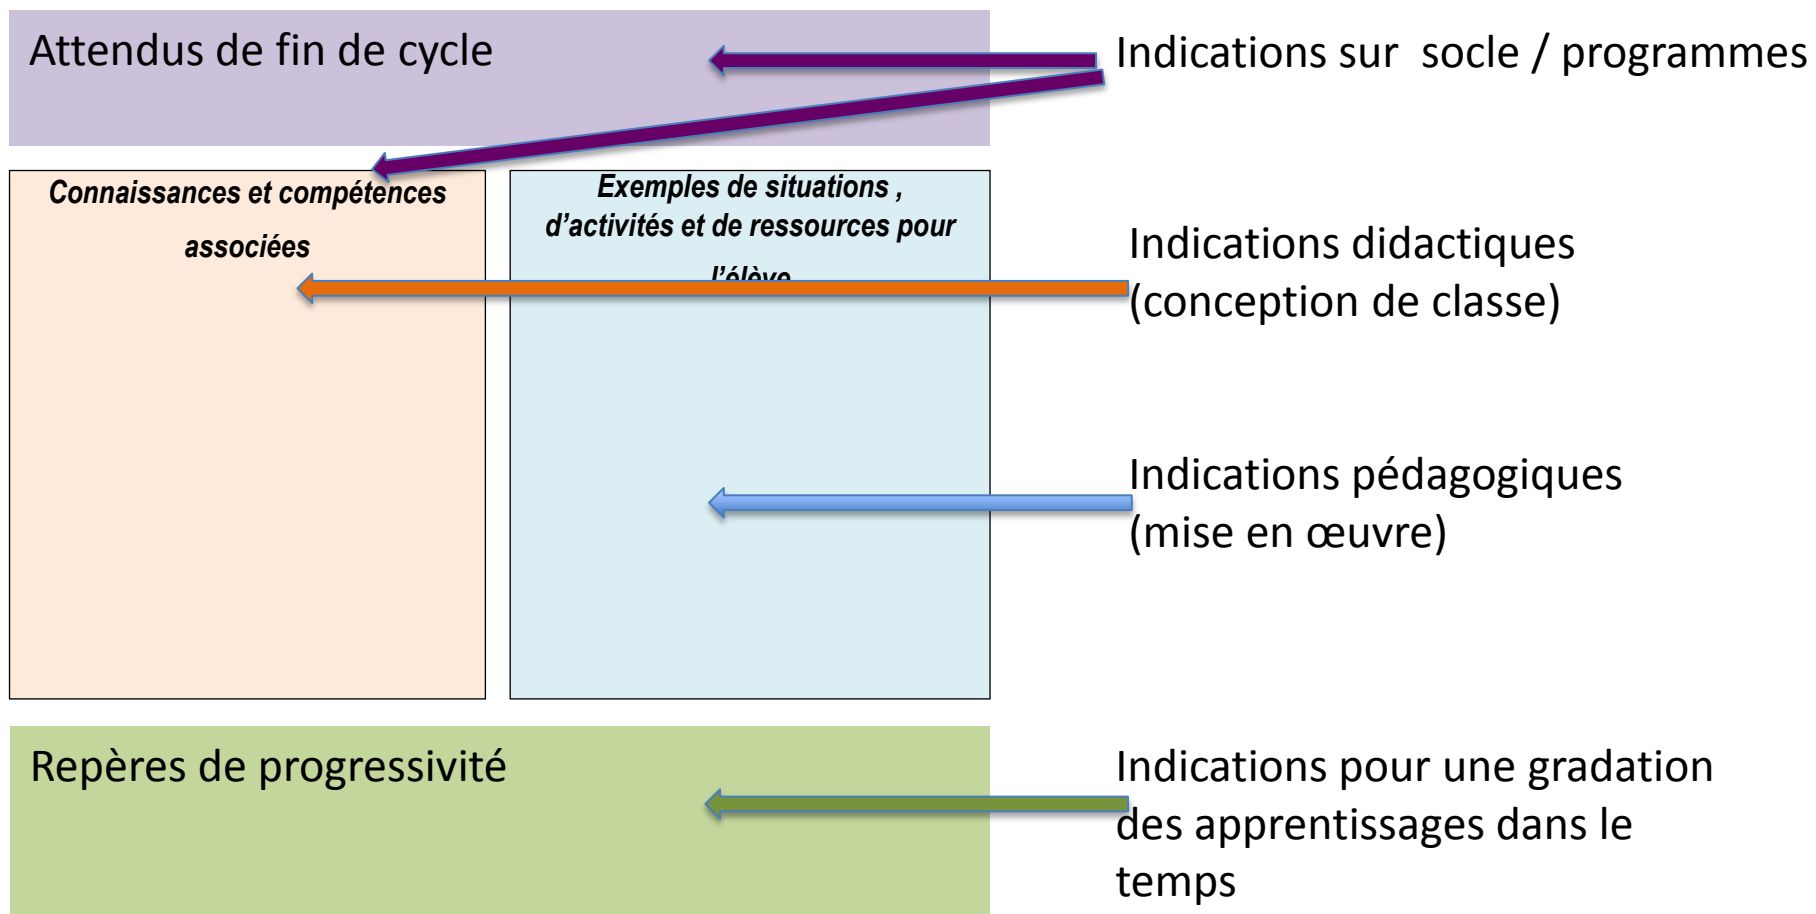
Attendus de fin de cycle

Indications sur socle / programmes

Connaissances et compétences associées

Exemples de situations , d'activités et de ressources pour l'élève

Indications didactiques (conception de classe)

Indications pédagogiques (mise en œuvre)

Repères de progressivité

Indications pour une gradation des apprentissages dans le temps